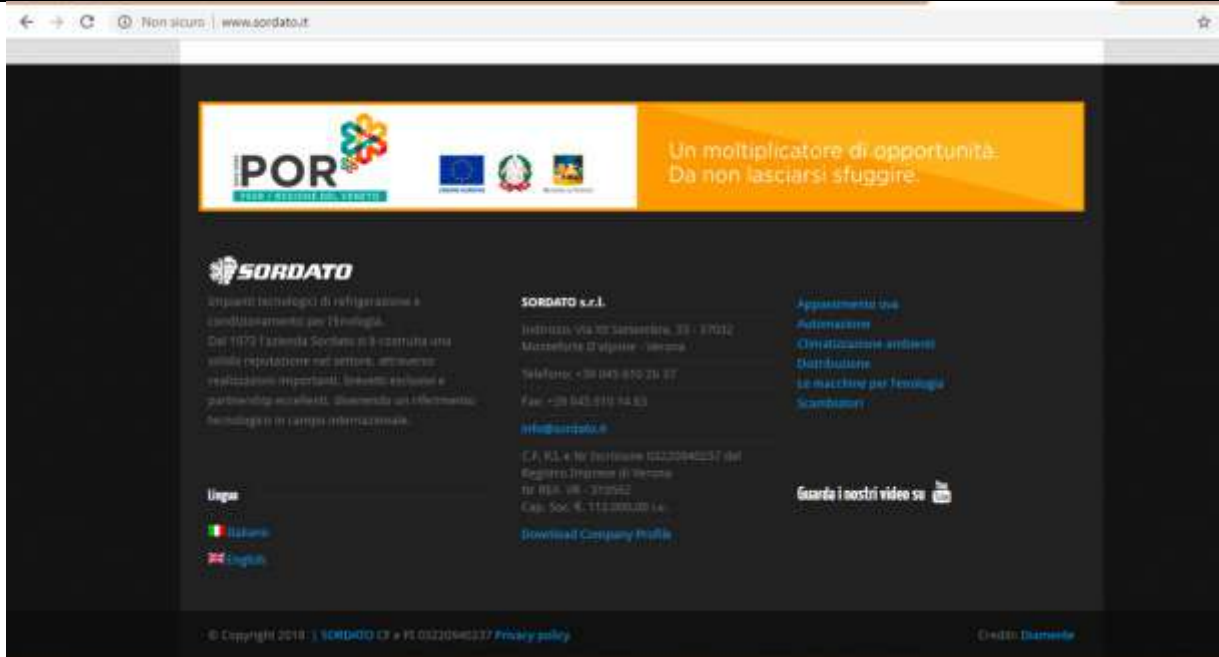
Non sicuro | www.sordato.it

POR

FESR | REGIONE DEL VENETO

Un moltiplicatore di opportunità. Da non lasciarsi sfuggire.

SORDATO

Impianti tecnologici di refrigerazione e condizionamento per l'enologia. Dal 1973 l'azienda Sordato si è costruita una solida reputazione nel settore, attraverso realizzazioni importanti, brevetti esclusivi e partnership eccellenti, divenendo un riferimento tecnologico in campo internazionale.

SORDATO s.r.l.

Indirizzo: Via XX Settembre, 33 - 37032 Monteforte D'alpone - Verona

Telefono: +39 045 610 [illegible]

Fax: +39 045 610 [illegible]

info@sordato.it

C.F., P.I. e Nr Iscrizione 03220940237 del Registro Imprese di Verona Nr REA: VR - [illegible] Cap. Soc. € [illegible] i.v.

Download Company Profile

Appassimento uva
Automazione
Climatizzazione ambienti
Distribuzione
Le macchine per l'enologia
Scambiatori

Lingua

Italiano
English

Guarda i nostri video su YouTube

© Copyright 2018 | SORDATO CF e PI 03220940237 Privacy policy

Credits: Diamente